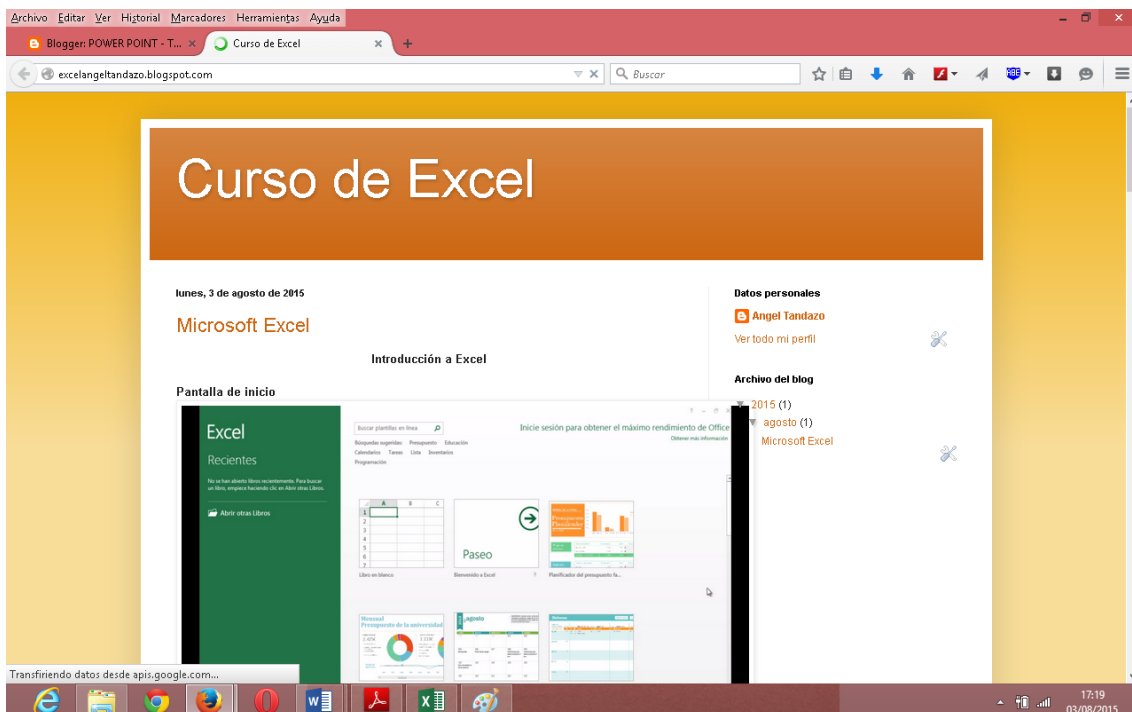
Archivo Editar Ver Historial Marcadores Herramientas Ayuda

Blogger: POWER POINT - T... ×
Curso de Excel ×
+

excelangeltandazo.blogspot.com

Buscar

Curso de Excel

lunes, 3 de agosto de 2015

Microsoft Excel

Introducción a Excel

Pantalla de inicio

Excel
Recientes
No se han abierto libros recientemente. Para buscar un libro, empiece haciendo clic en Abrir otros Libros.
Abrir otros Libros

Buscar plantillas en línea
Búsquedas sugeridas: Presupuesto Educación Calendarios Tareas Lista Inventarios Programación
Inicie sesión para obtener el máximo rendimiento de Office
Obtener más información

Libro en blanco
Paseo
Bienvenido a Excel
Planificador del presupuesto fa...

Presupuesto de la universidad
agosto

Datos personales
Angel Tandazo
Ver todo mi perfil

Archivo del blog
▼ 2015 (1)
▼ agosto (1)
Microsoft Excel

Transfiriendo datos desde apis.google.com...

17:19
03/08/2015